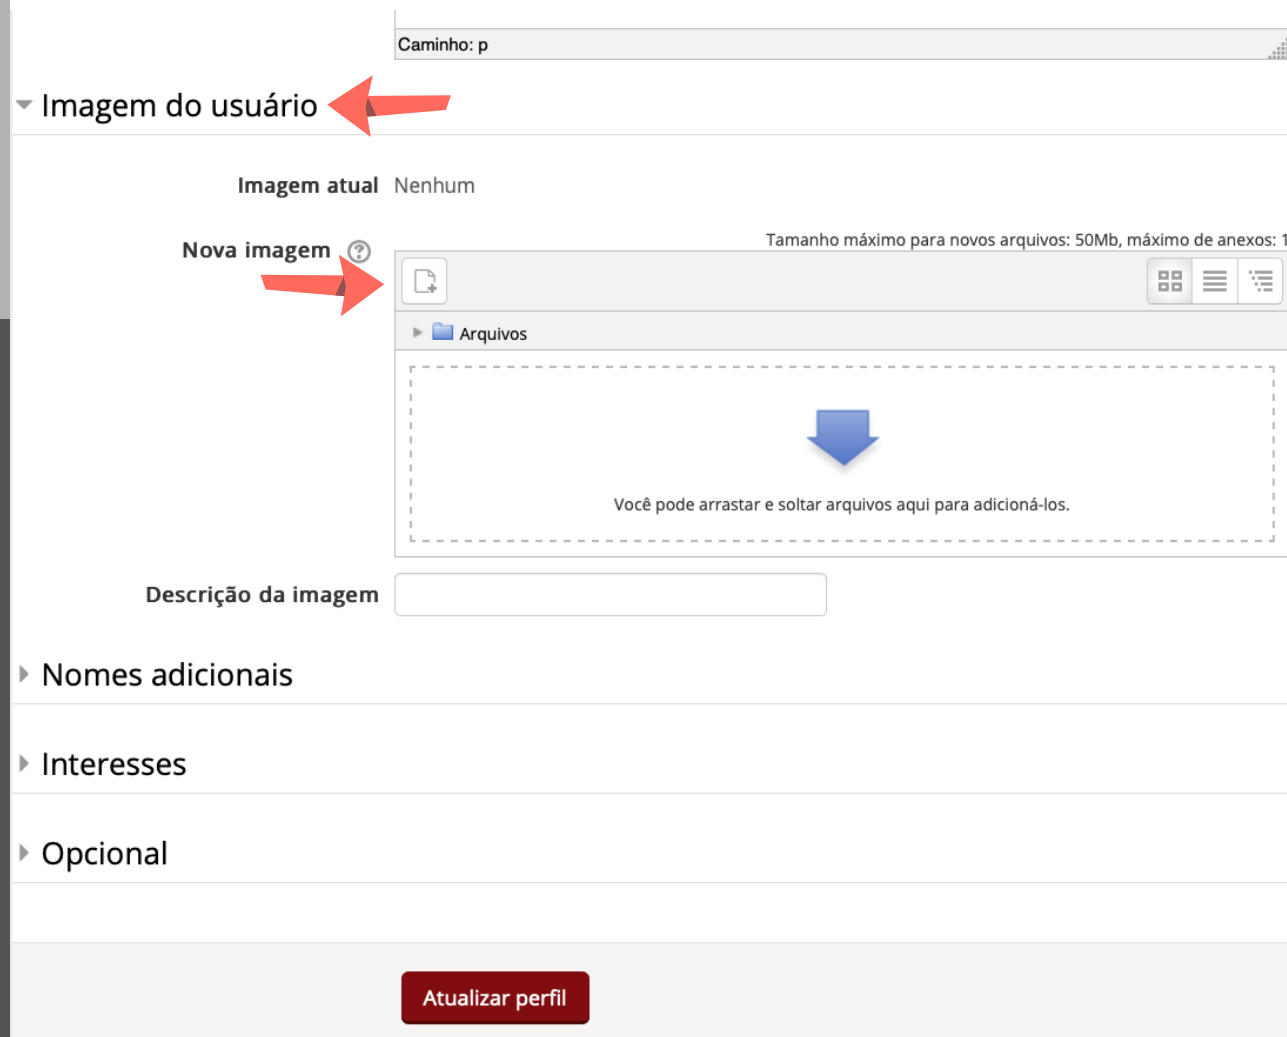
Caminho: p

Imagem do usuário

Imagem atual Nenhum

Nova imagem

Tamanho máximo para novos arquivos: 50Mb, máximo de anexos: 1

Arquivos

Você pode arrastar e soltar arquivos aqui para adicioná-los.

Descrição da imagem

Nomes adicionais

Interesses

Opcional

Atualizar perfil